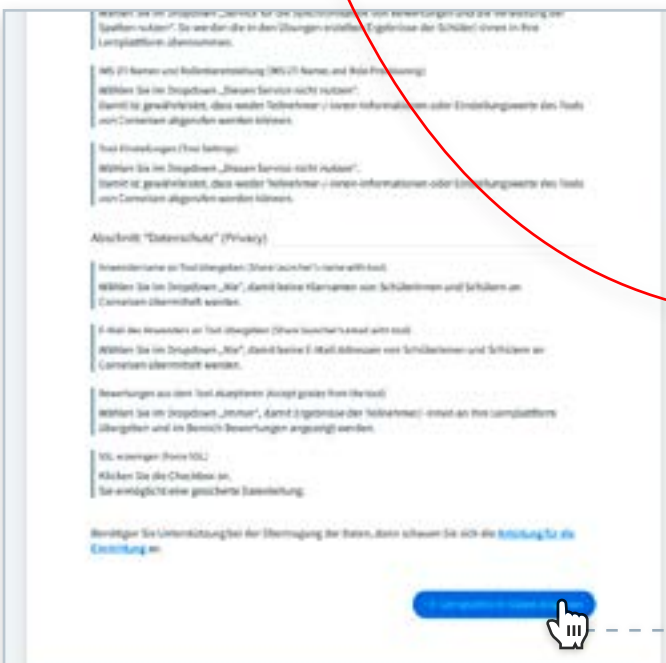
Wählen Sie im Dropdown „Service für die Spaltenausgabe von Bewertungen und die Verwaltung der Spalten nutzen". So werden die in den Übungen erzielten Ergebnisse der Schüler:innen in Ihre Lernplattform übernommen.

IMS LTI Namen und Rollenbereitstellung (IMS LTI Names and Role Provisioning)

Wählen Sie im Dropdown „Diesen Service nicht nutzen".
Damit ist gewährleistet, dass weder Teilnehmer:innen Informationen oder Einstellungswerte des Tools von Cornelsen abgerufen werden können.

Tool Einstellungen (Tool Settings)

Wählen Sie im Dropdown „Diesen Service nicht nutzen".
Damit ist gewährleistet, dass weder Teilnehmer:innen Informationen oder Einstellungswerte des Tools von Cornelsen abgerufen werden können.

Abschnitt "Datenschutz" (Privacy)

Anwendername an Tool übergeben (Share launcher's name with tool)

Wählen Sie im Dropdown „Nie", damit keine Klarnamen von Schülerinnen und Schülern an Cornelsen übermittelt werden.

E-Mail des Anwenders an Tool übergeben (Share launcher's email with tool)

Wählen Sie im Dropdown „Nie", damit keine E-Mail-Adressen von Schülerinnen und Schülern an Cornelsen übermittelt werden.

Bewertungen aus dem Tool akzeptieren (Accept grades from the tool)

Wählen Sie im Dropdown „Immer", damit Ergebnisse der Teilnehmer:innen an Ihre Lernplattform übergeben und im Bereich Bewertungen angezeigt werden.

SSL erzwingen (Force SSL)

Klicken Sie die Checkbox an.
Sie ermöglicht eine gesicherte Datenleitung.

Benötigen Sie Unterstützung bei der Übertragung der Daten, dann schauen Sie sich die Anleitung für die Einrichtung an.

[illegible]